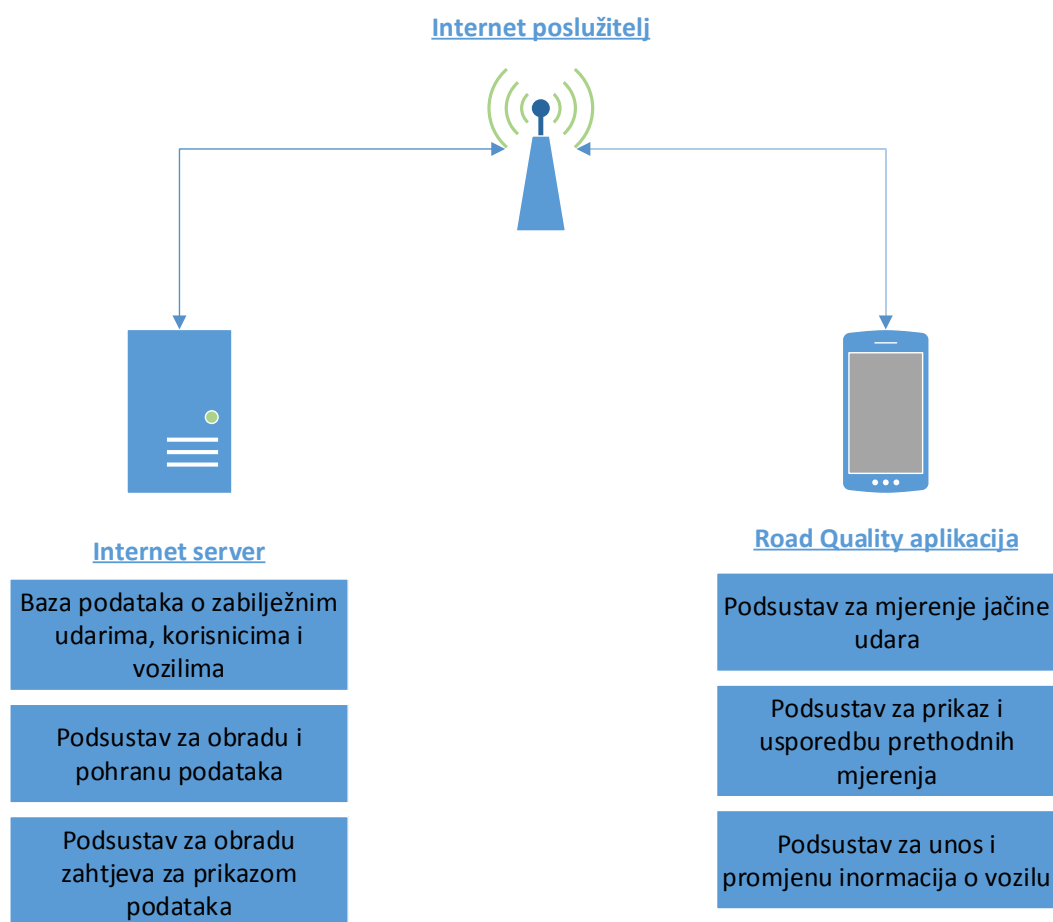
Internet poslužitelj

Internet server

Baza podataka o zabilježnim udarima, korisnicima i vozilima

Podsustav za obradu i pohranu podataka

Podsustav za obradu zahtjeva za prikazom podataka

Road Quality aplikacija

Podsustav za mjerenje jačine udara

Podsustav za prikaz i usporedbu prethodnih mjerenja

Podsustav za unos i promjenu inormacija o vozilu